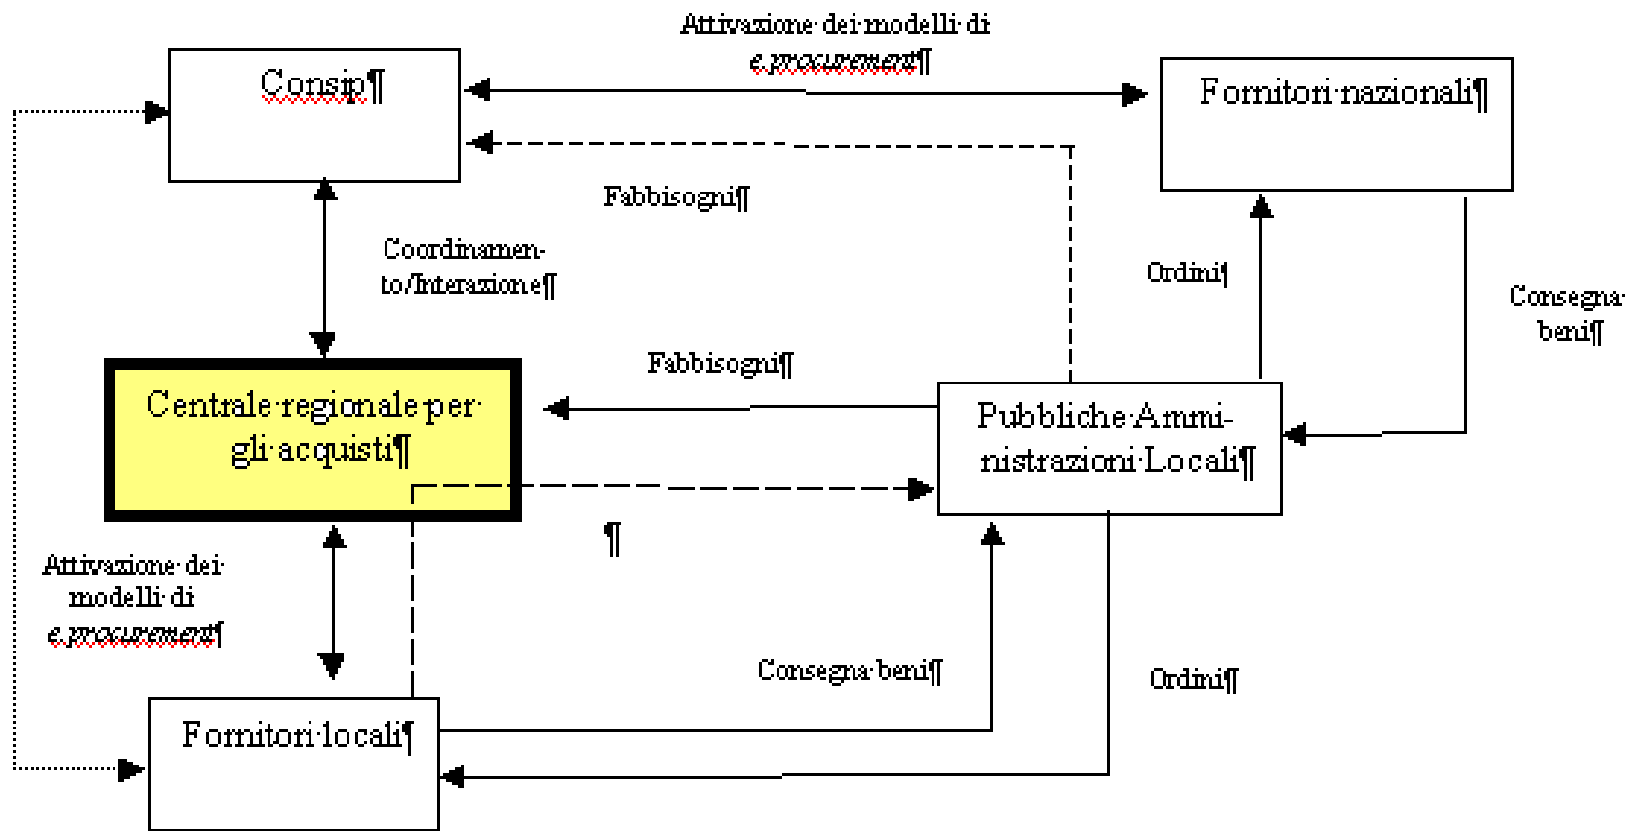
Attivazione·dei·modelli·di e-procurement¶

Consip¶

Fornitori·nazionali¶

Fabbisogni¶

Coordinamento/Interazione¶

Ordini¶

Consegna·beni¶

Fabbisogni¶

Centrale·regionale·per·gli·acquisti¶

Pubbliche·Amministrazioni·Locali¶

¶

Attivazione·dei·modelli·di e-procurement¶

Consegna·beni¶

Ordini¶

Fornitori·locali¶